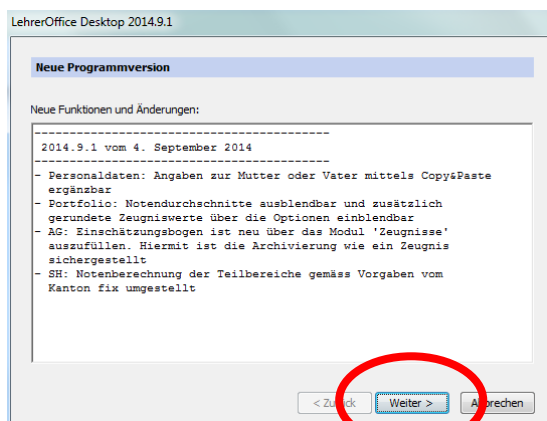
LehrerOffice Desktop 2014.9.1

Neue Programmversion

Neue Funktionen und Änderungen:

------------------------------------------
2014.9.1 vom 4. September 2014
------------------------------------------
- Personaldaten: Angaben zur Mutter oder Vater mittels Copy&Paste ergänzbar
- Portfolio: Notendurchschnitte ausblendbar und zusätzlich gerundete Zeugniswerte über die Optionen einblendbar
- AG: Einschätzungsbogen ist neu über das Modul 'Zeugnisse' auszufüllen. Hiermit ist die Archivierung wie ein Zeugnis sichergestellt
- SH: Notenberechnung der Teilbereiche gemäss Vorgaben vom Kanton fix umgestellt

< Zu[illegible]ck

Weiter >

A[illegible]rechen